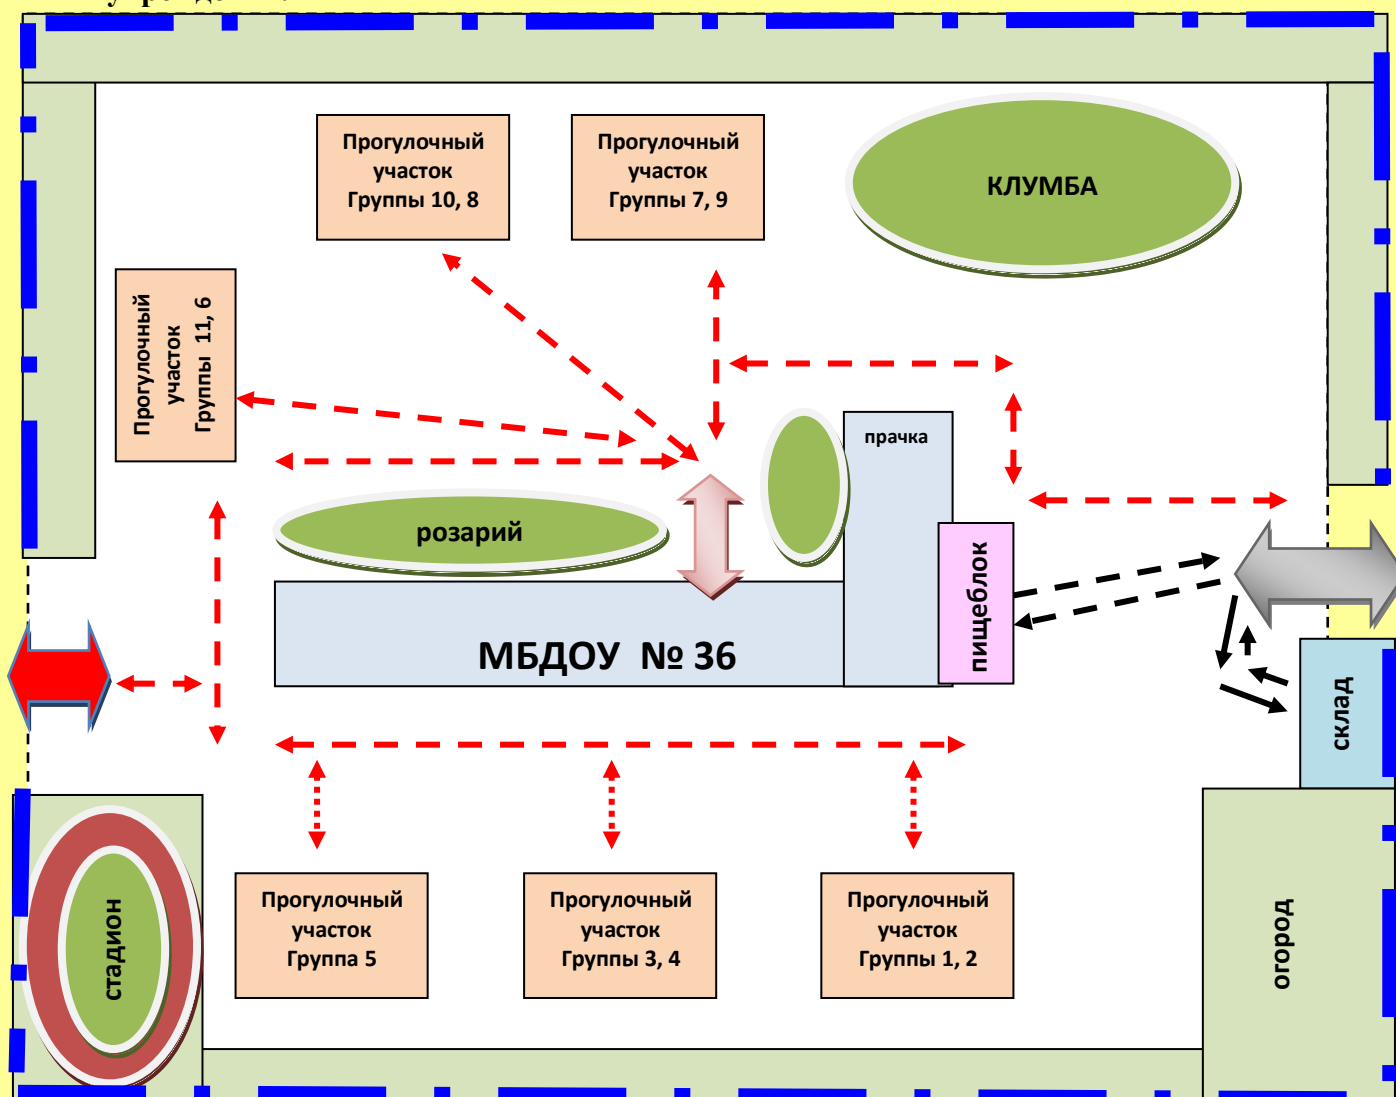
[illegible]

Прогулочный участок Группы 10, 8

Прогулочный участок Группы 7, 9

КЛУМБА

Прогулочный участок Группы 11, 6

прачка

розарий

пищеблок

МБДОУ № 36

склад

стадион

Прогулочный участок Группа 5

Прогулочный участок Группы 3, 4

Прогулочный участок Группы 1, 2

огород